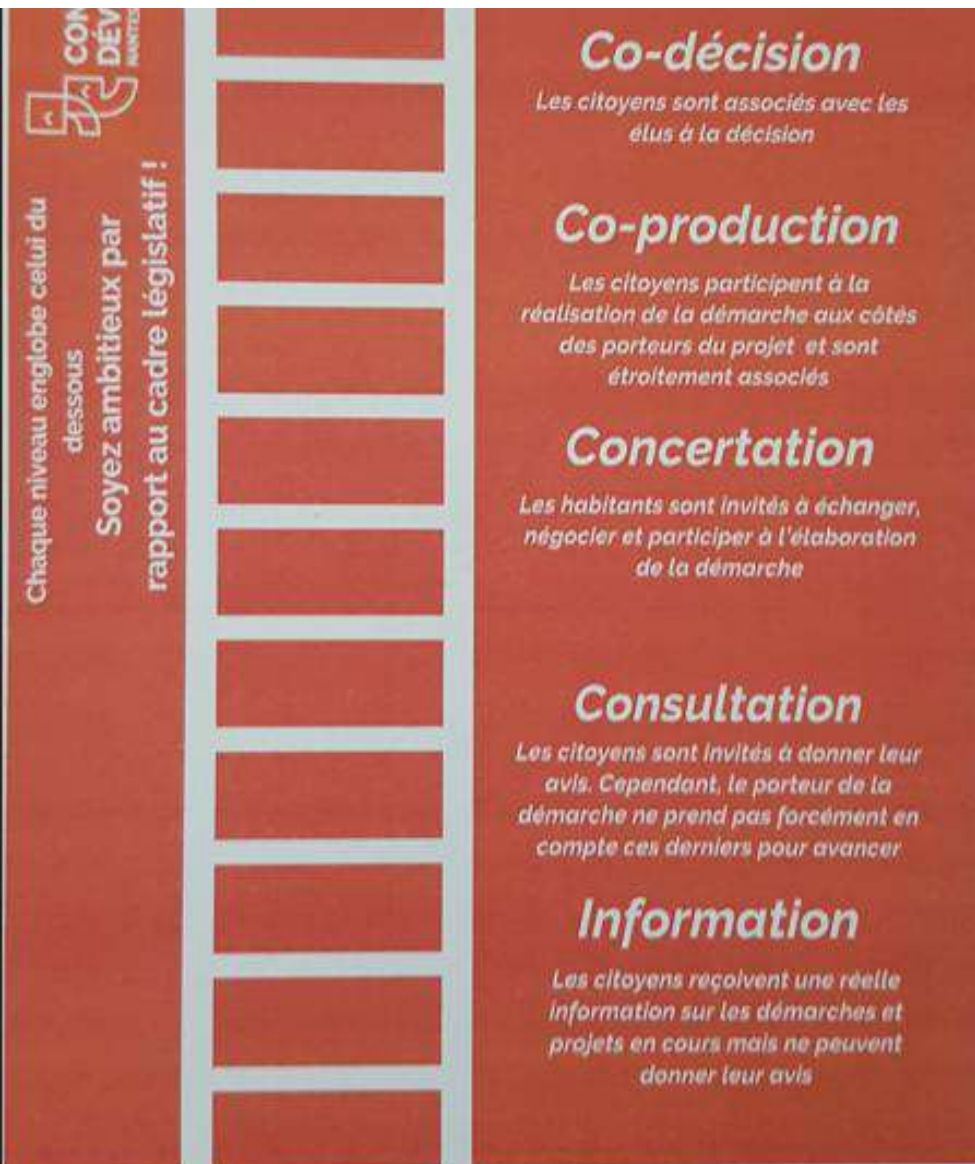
CON
DÉV
NANTES

Chaque niveau englobe celui du dessous
Soyez ambitieux par rapport au cadre législatif !

Co-décision
Les citoyens sont associés avec les élus à la décision

Co-production
Les citoyens participent à la réalisation de la démarche aux côtés des porteurs du projet et sont étroitement associés

Concertation
Les habitants sont invités à échanger, négocier et participer à l'élaboration de la démarche

Consultation
Les citoyens sont invités à donner leur avis. Cependant, le porteur de la démarche ne prend pas forcément en compte ces derniers pour avancer

Information
Les citoyens reçoivent une réelle information sur les démarches et projets en cours mais ne peuvent donner leur avis